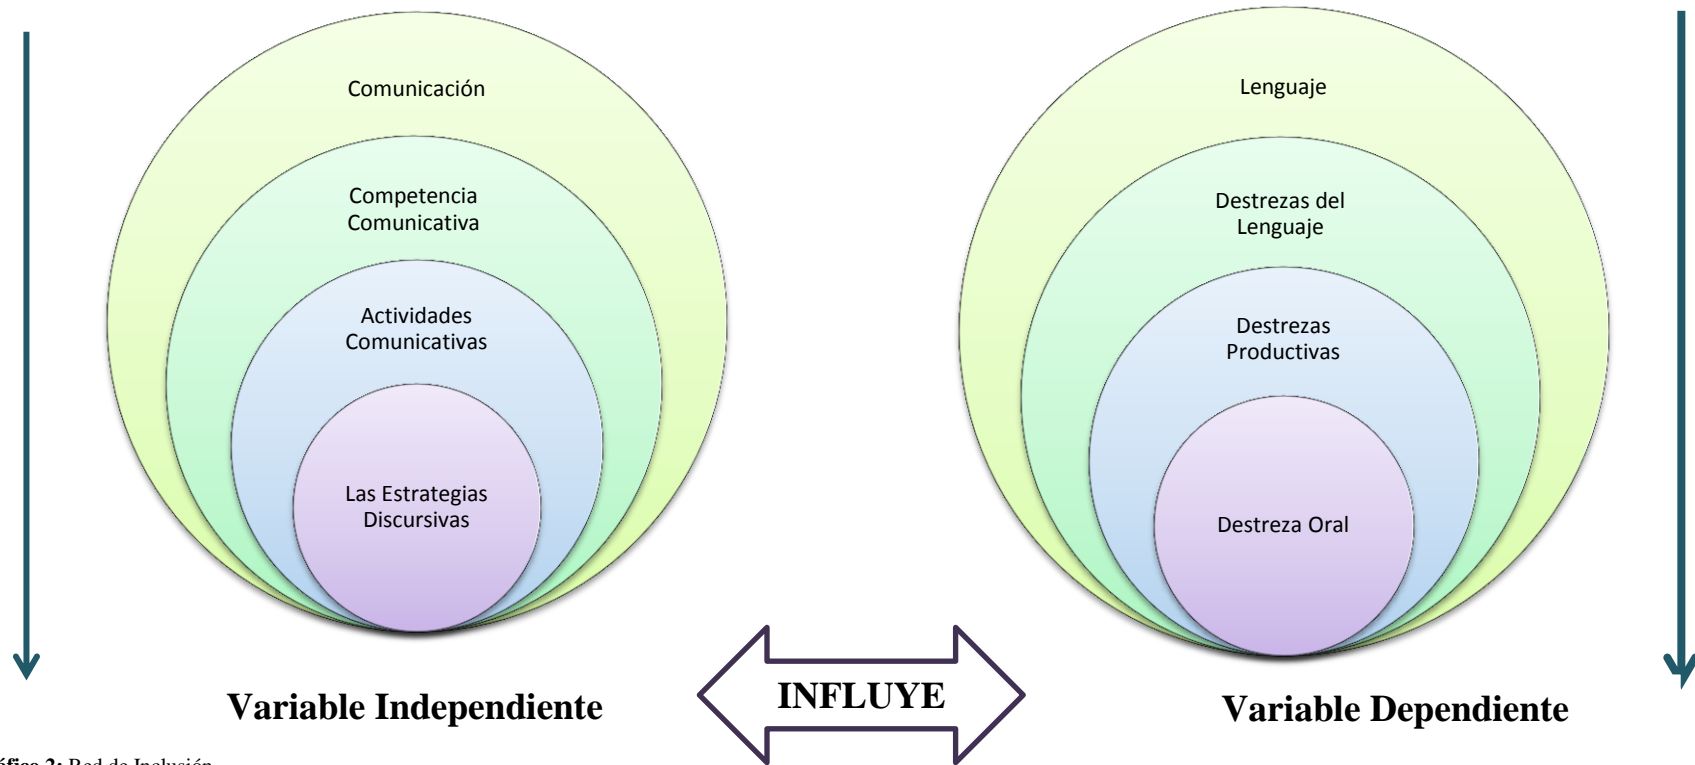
Comunicación

Competencia Comunicativa

Actividades Comunicativas

Las Estrategias Discursivas

Lenguaje

Destrezas del Lenguaje

Destrezas Productivas

Destreza Oral

Variable Independiente

INFLUYE

Variable Dependiente

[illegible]áfica 2: Red de Inclusión